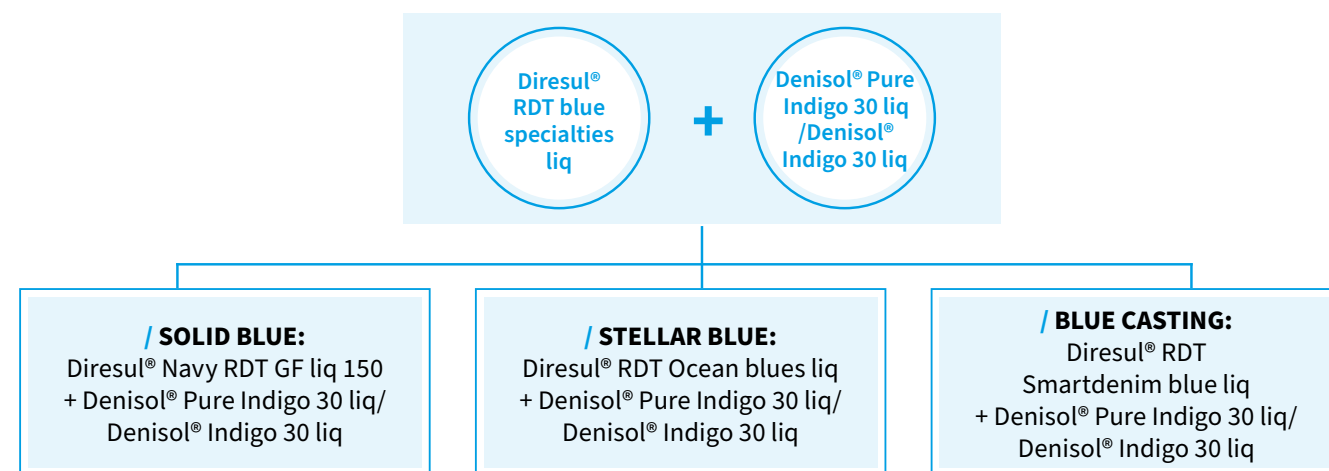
Diresul® RDT blue specialties liq

+

Denisol® Pure Indigo 30 liq /Denisol® Indigo 30 liq

/ SOLID BLUE:
Diresul® Navy RDT GF liq 150 + Denisol® Pure Indigo 30 liq/ Denisol® Indigo 30 liq

/ STELLAR BLUE:
Diresul® RDT Ocean blues liq + Denisol® Pure Indigo 30 liq/ Denisol® Indigo 30 liq

/ BLUE CASTING:
Diresul® RDT Smartdenim blue liq + Denisol® Pure Indigo 30 liq/ Denisol® Indigo 30 liq